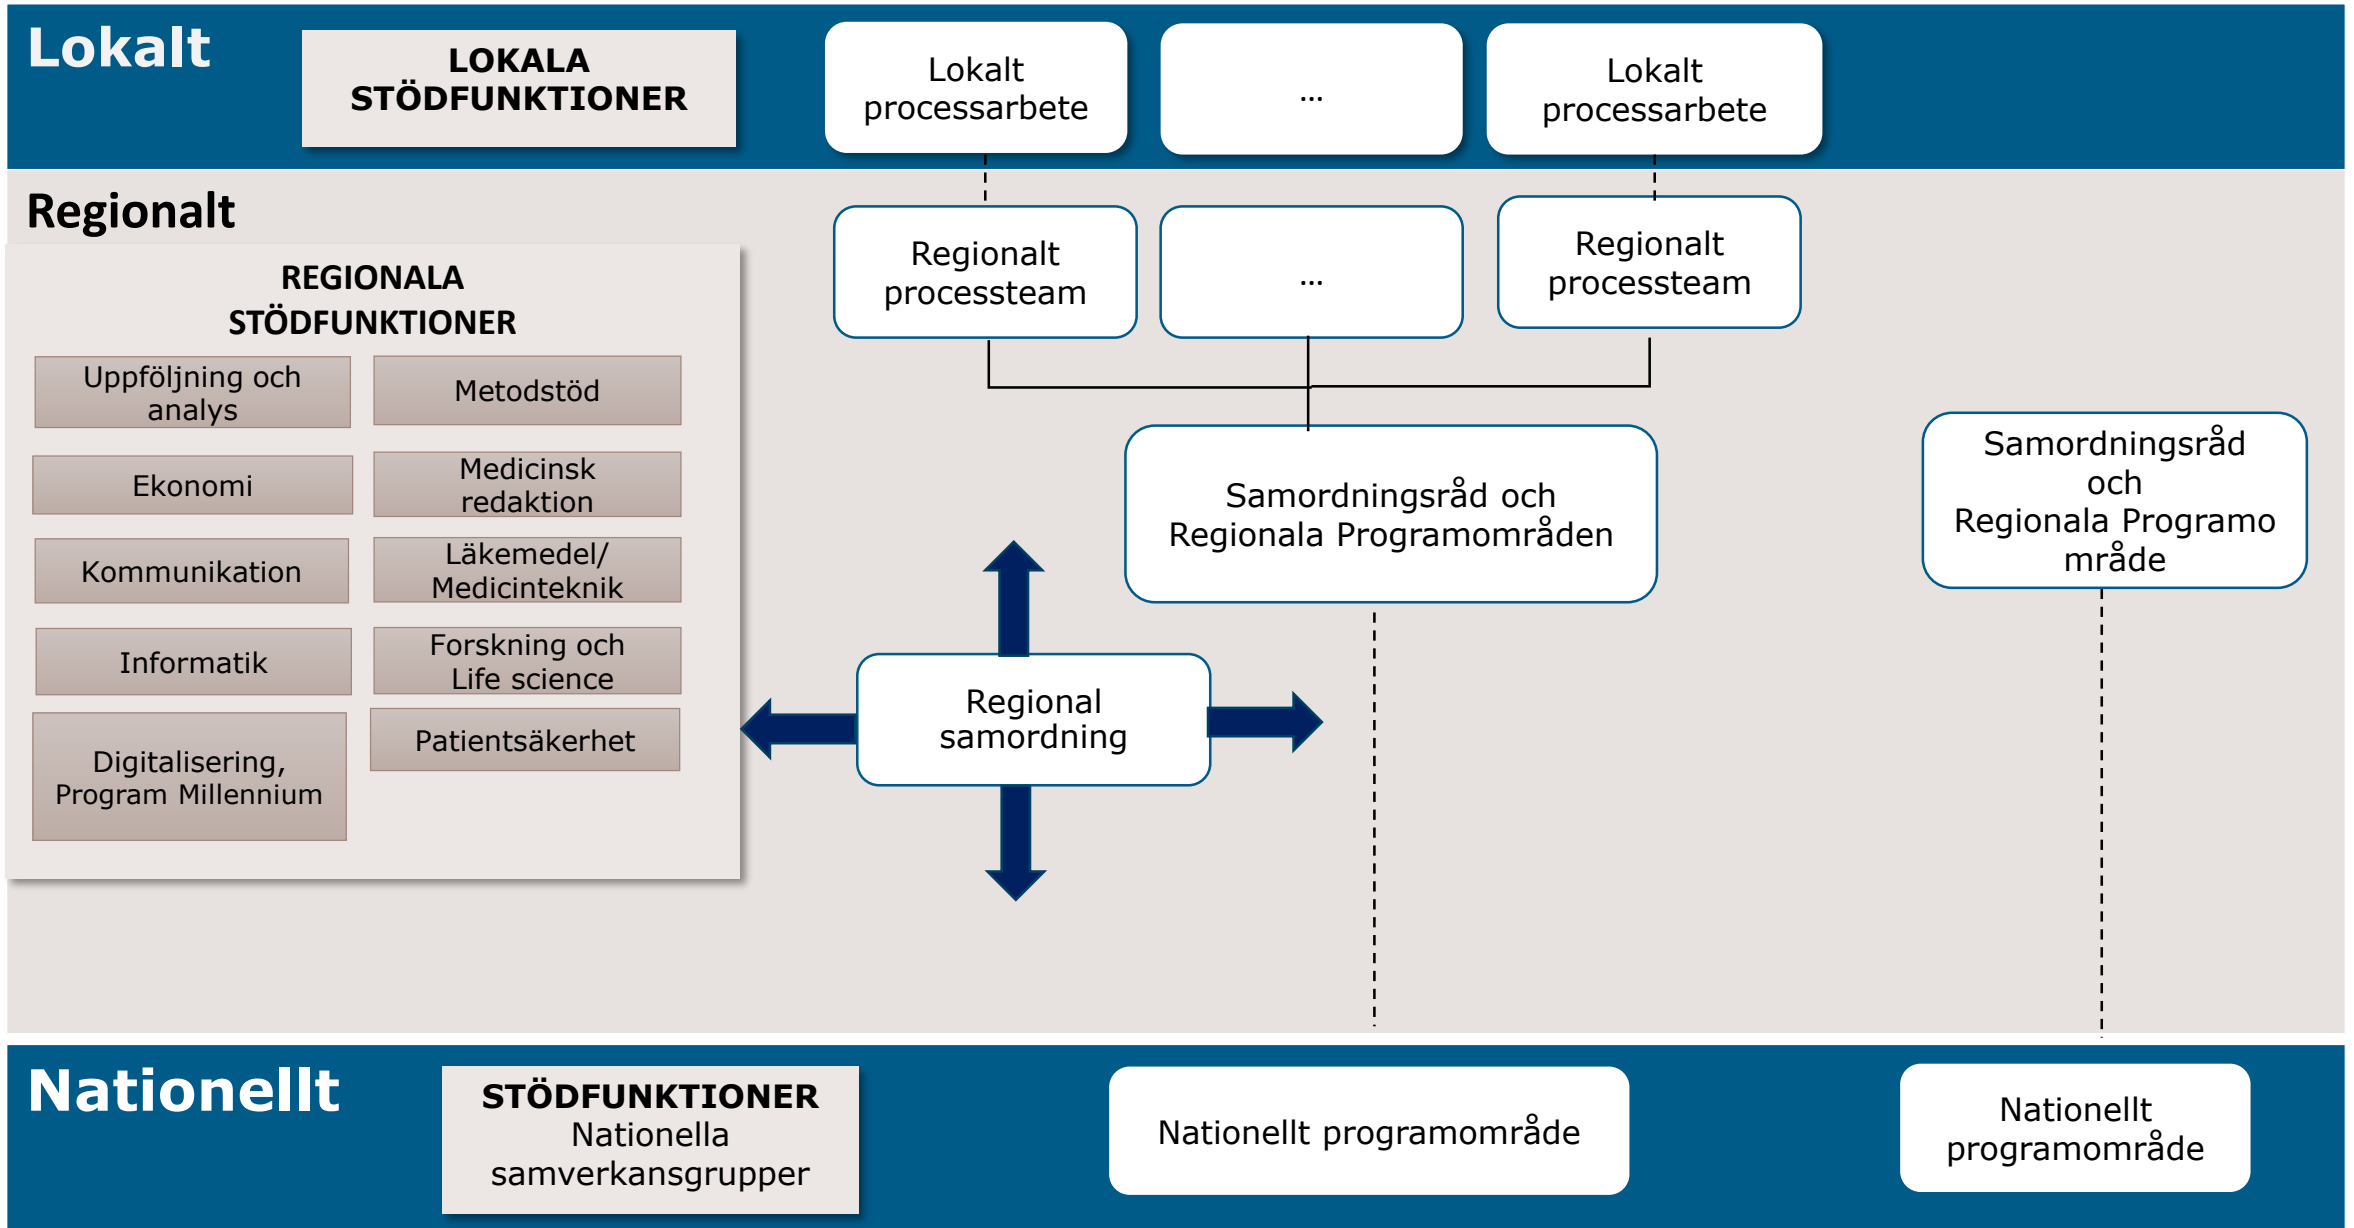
Lokalt

LOKALA STÖDFUNKTIONER

Lokalt processarbete

...

Lokalt processarbete

Regionalt

REGIONALA STÖDFUNKTIONER

Uppföljning och analys

Metodstöd

Ekonomi

Medicinsk redaktion

Kommunikation

Läkemedel/ Medicinteknik

Informatik

Forskning och Life science

Digitalisering, Program Millennium

Patientsäkerhet

Regionalt processteam

...

Regionalt processteam

Samordningsråd och Regionala Programområden

Samordningsråd och Regionala Programo mråde

Regional samordning

Nationellt

STÖDFUNKTIONER Nationella samverkansgrupper

Nationellt programområde

Nationellt programområde